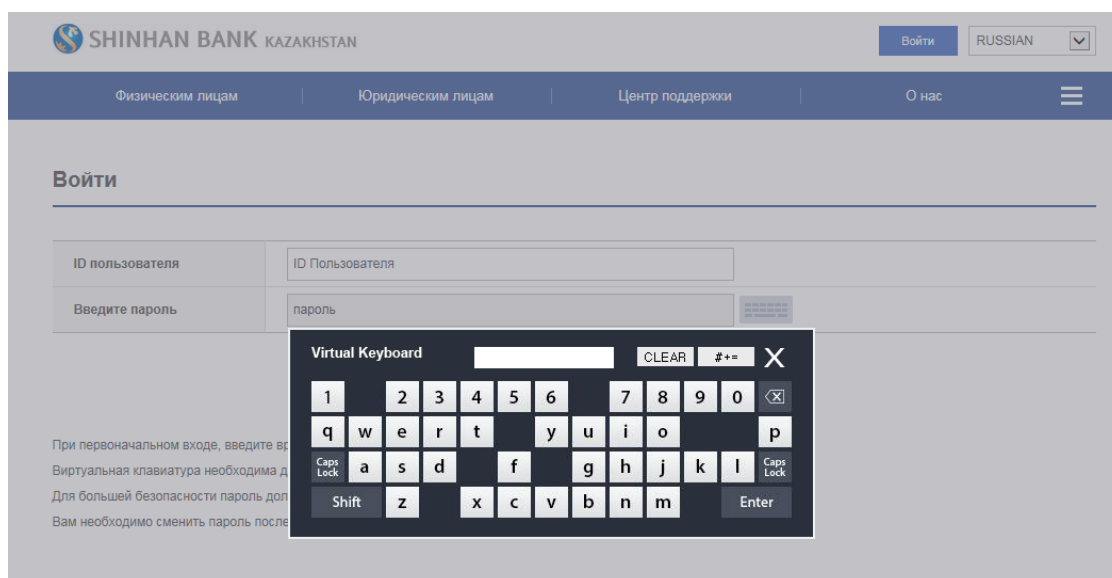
SHINHAN BANK KAZAKHSTAN

Войти RUSSIAN

Физическим лицам | Юридическим лицам | Центр поддержки | О нас

Войти

| ID пользователя | ID Пользователя |
|---|---|
| Введите пароль | пароль |

Virtual Keyboard CLEAR #+= X

1 2 3 4 5 6 7 8 9 0
q w e r t y u i o p
Caps Lock a s d f g h j k l Caps Lock
Shift z x c v b n m Enter

При первоначальном входе, введите вр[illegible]
Виртуальная клавиатура необходима д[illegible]
Для большей безопасности пароль дол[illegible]
Вам необходимо сменить пароль после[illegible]